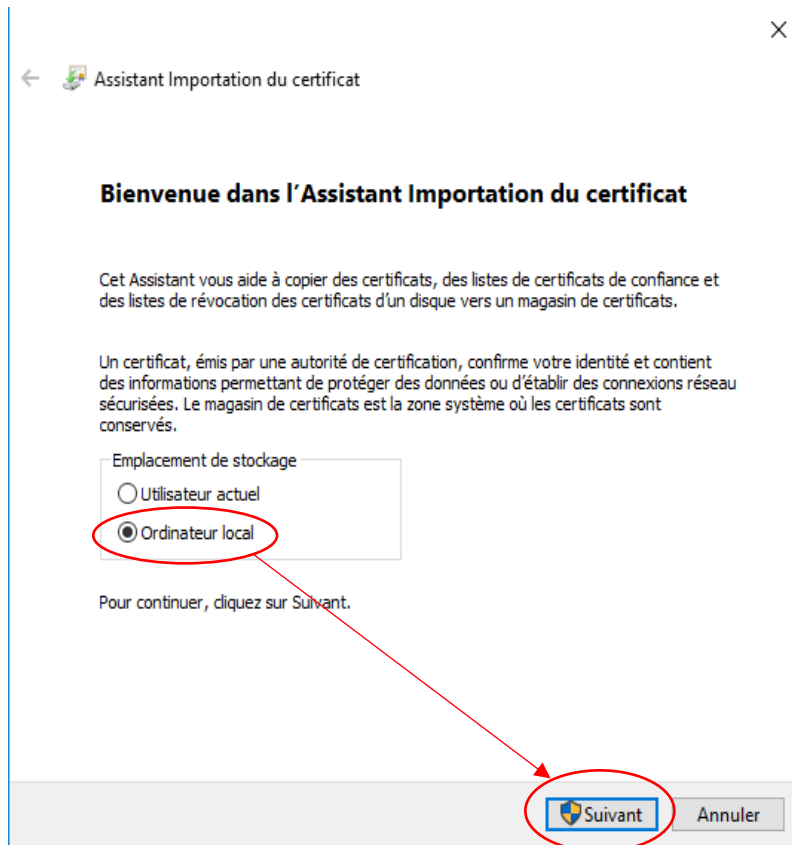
Assistant Importation du certificat

Bienvenue dans l'Assistant Importation du certificat

Cet Assistant vous aide à copier des certificats, des listes de certificats de confiance et des listes de révocation des certificats d'un disque vers un magasin de certificats.

Un certificat, émis par une autorité de certification, confirme votre identité et contient des informations permettant de protéger des données ou d'établir des connexions réseau sécurisées. Le magasin de certificats est la zone système où les certificats sont conservés.

Emplacement de stockage

Utilisateur actuel

Ordinateur local

Pour continuer, cliquez sur Suivant.

Suivant

Annuler